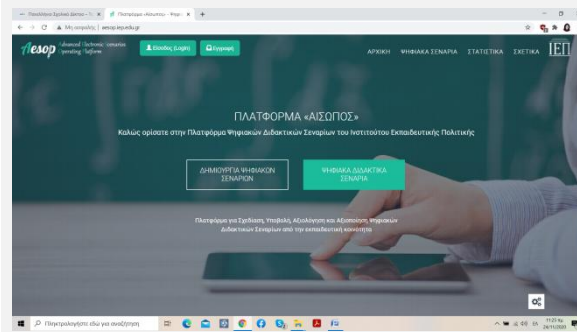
Πλατφόρμα «Αίσωπος» - Ψηφ...

Μη ασφαλής | aesop.iep.edu.gr

Aesop Advanced Electronic Scenarios Operating Platform

Είσοδος (Login)

Εγγραφή

ΑΡΧΙΚΗ ΨΗΦΙΑΚΑ ΣΕΝΑΡΙΑ ΣΤΑΤΙΣΤΙΚΑ ΣΧΕΤΙΚΑ

ΙΕΠ

ΠΛΑΤΦΟΡΜΑ «ΑΙΣΩΠΟΣ»

Καλώς ορίσατε στην Πλατφόρμα Ψηφιακών Διδακτικών Σεναρίων του Ινστιτούτου Εκπαιδευτικής Πολιτικής

ΔΗΜΙΟΥΡΓΙΑ ΨΗΦΙΑΚΩΝ ΣΕΝΑΡΙΩΝ

ΨΗΦΙΑΚΑ ΔΙΔΑΚΤΙΚΑ ΣΕΝΑΡΙΑ

Πλατφόρμα για Σχεδίαση, Υποβολή, Αξιολόγηση και Αξιοποίηση Ψηφιακών Διδακτικών Σεναρίων από την εκπαιδευτική κοινότητα

Πληκτρολογήστε εδώ για αναζήτηση

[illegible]